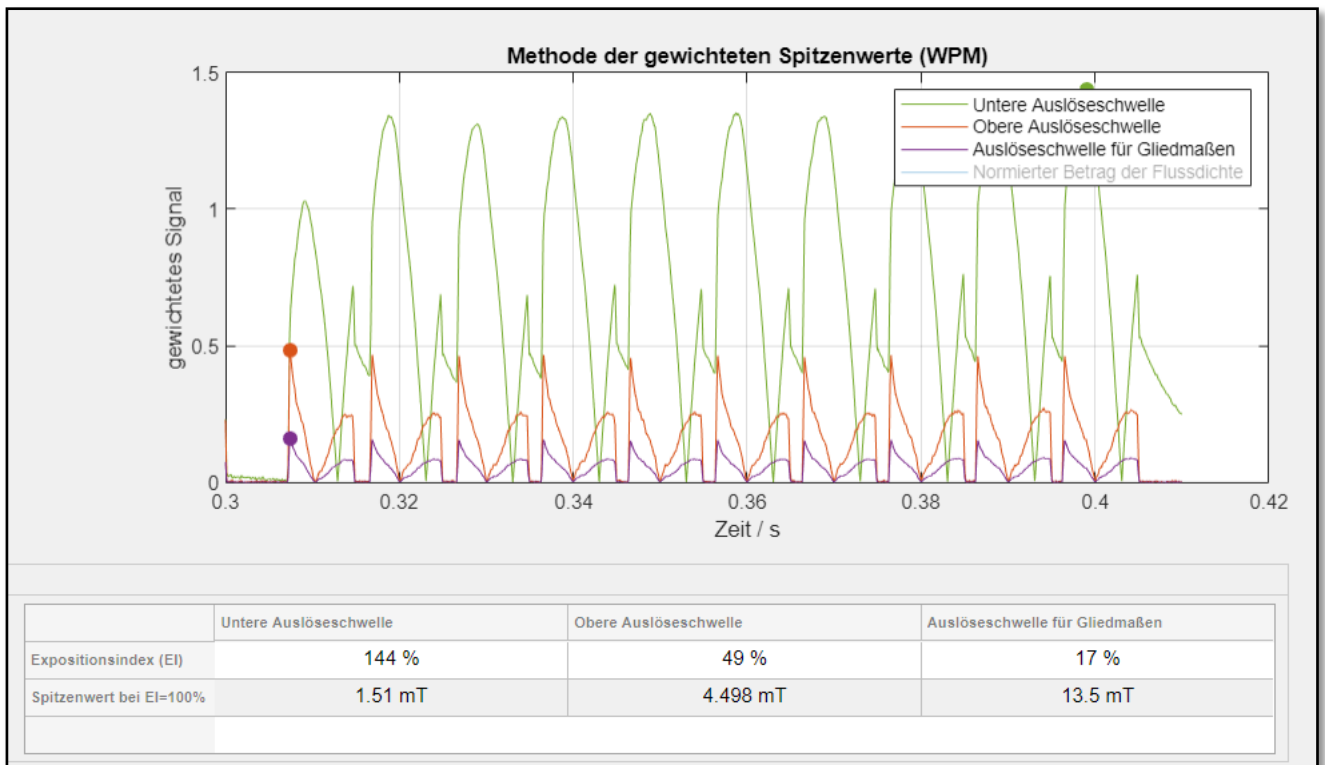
Methode der gewichteten Spitzenwerte (WPM)

1.5
1
0.5
0
gewichtetes Signal

0.3 0.32 0.34 0.36 0.38 0.4 0.42
Zeit / s

Untere Auslöseschwelle
Obere Auslöseschwelle
Auslöseschwelle für Gliedmaßen
Normierter Betrag der Flussdichte

| | Untere Auslöseschwelle | Obere Auslöseschwelle | Auslöseschwelle für Gliedmaßen |
|---|---|---|---|
| Expositionsindex (EI) | 144 % | 49 % | 17 % |
| Spitzenwert bei EI=100% | 1.51 mT | 4.498 mT | 13.5 mT |
| | | | |